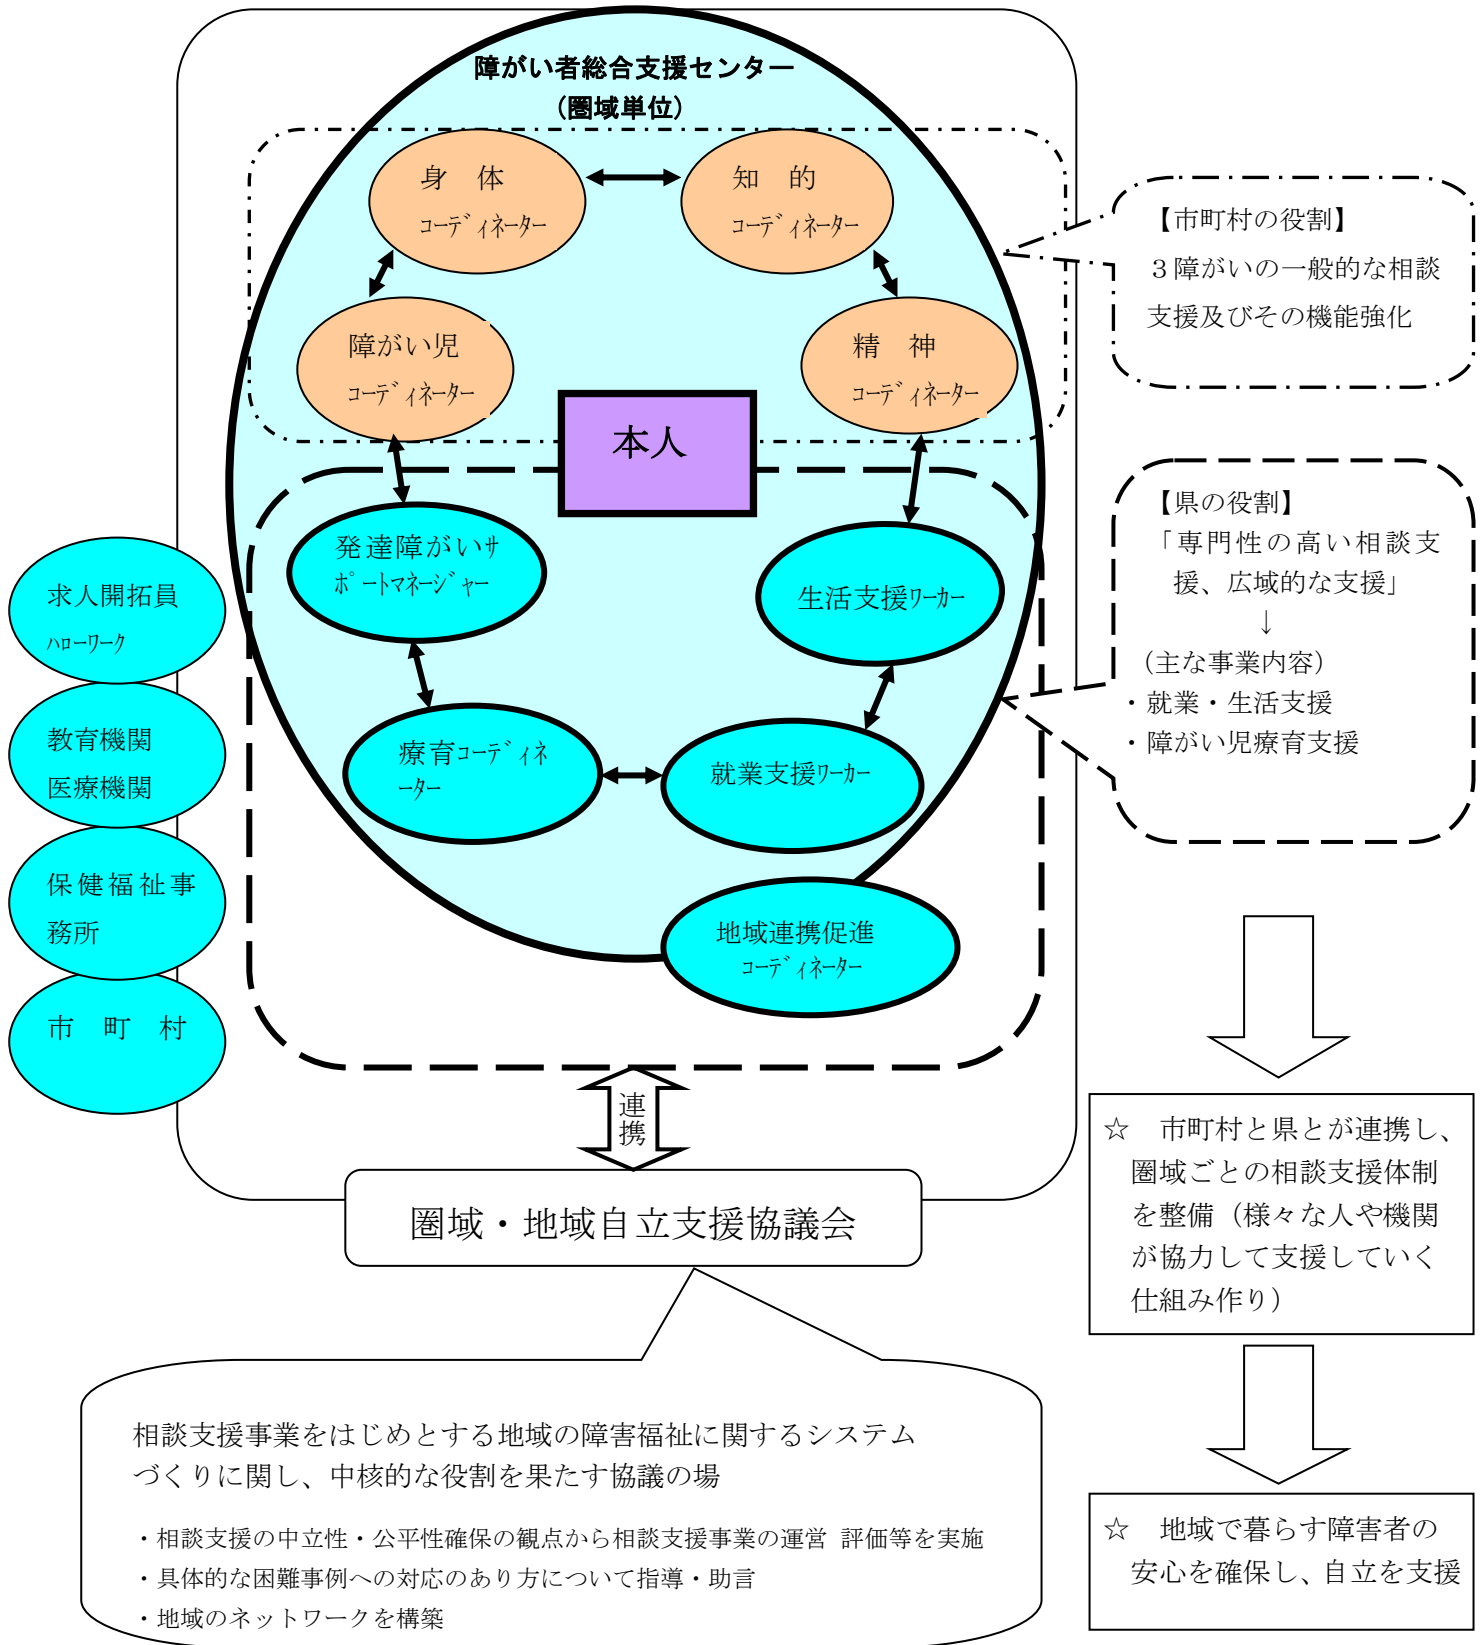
障がい者総合支援センター
（圏域単位）

身　体
ｺｰﾃﾞｨﾈｰﾀｰ

知　的
ｺｰﾃﾞｨﾈｰﾀｰ

障がい児
ｺｰﾃﾞｨﾈｰﾀｰ

精　神
ｺｰﾃﾞｨﾈｰﾀｰ

本人

【市町村の役割】
３障がいの一般的な相談支援及びその機能強化

発達障がいｻﾎﾟｰﾄﾏﾈｰｼﾞｬｰ

生活支援ﾜｰｶｰ

療育ｺｰﾃﾞｨﾈｰﾀｰ

就業支援ﾜｰｶｰ

地域連携促進
ｺｰﾃﾞｨﾈｰﾀｰ

【県の役割】
「専門性の高い相談支援、広域的な支援」
↓
（主な事業内容）
・就業・生活支援
・障がい児療育支援

求人開拓員
ﾊﾛｰﾜｰｸ

教育機関
医療機関

保健福祉事務所

市　町　村

連携

圏域・地域自立支援協議会

☆　市町村と県とが連携し、圏域ごとの相談支援体制を整備（様々な人や機関が協力して支援していく仕組み作り）

☆　地域で暮らす障害者の安心を確保し、自立を支援

相談支援事業をはじめとする地域の障害福祉に関するシステムづくりに関し、中核的な役割を果たす協議の場

・相談支援の中立性・公平性確保の観点から相談支援事業の運営 評価等を実施
・具体的な困難事例への対応のあり方について指導・助言
・地域のネットワークを構築